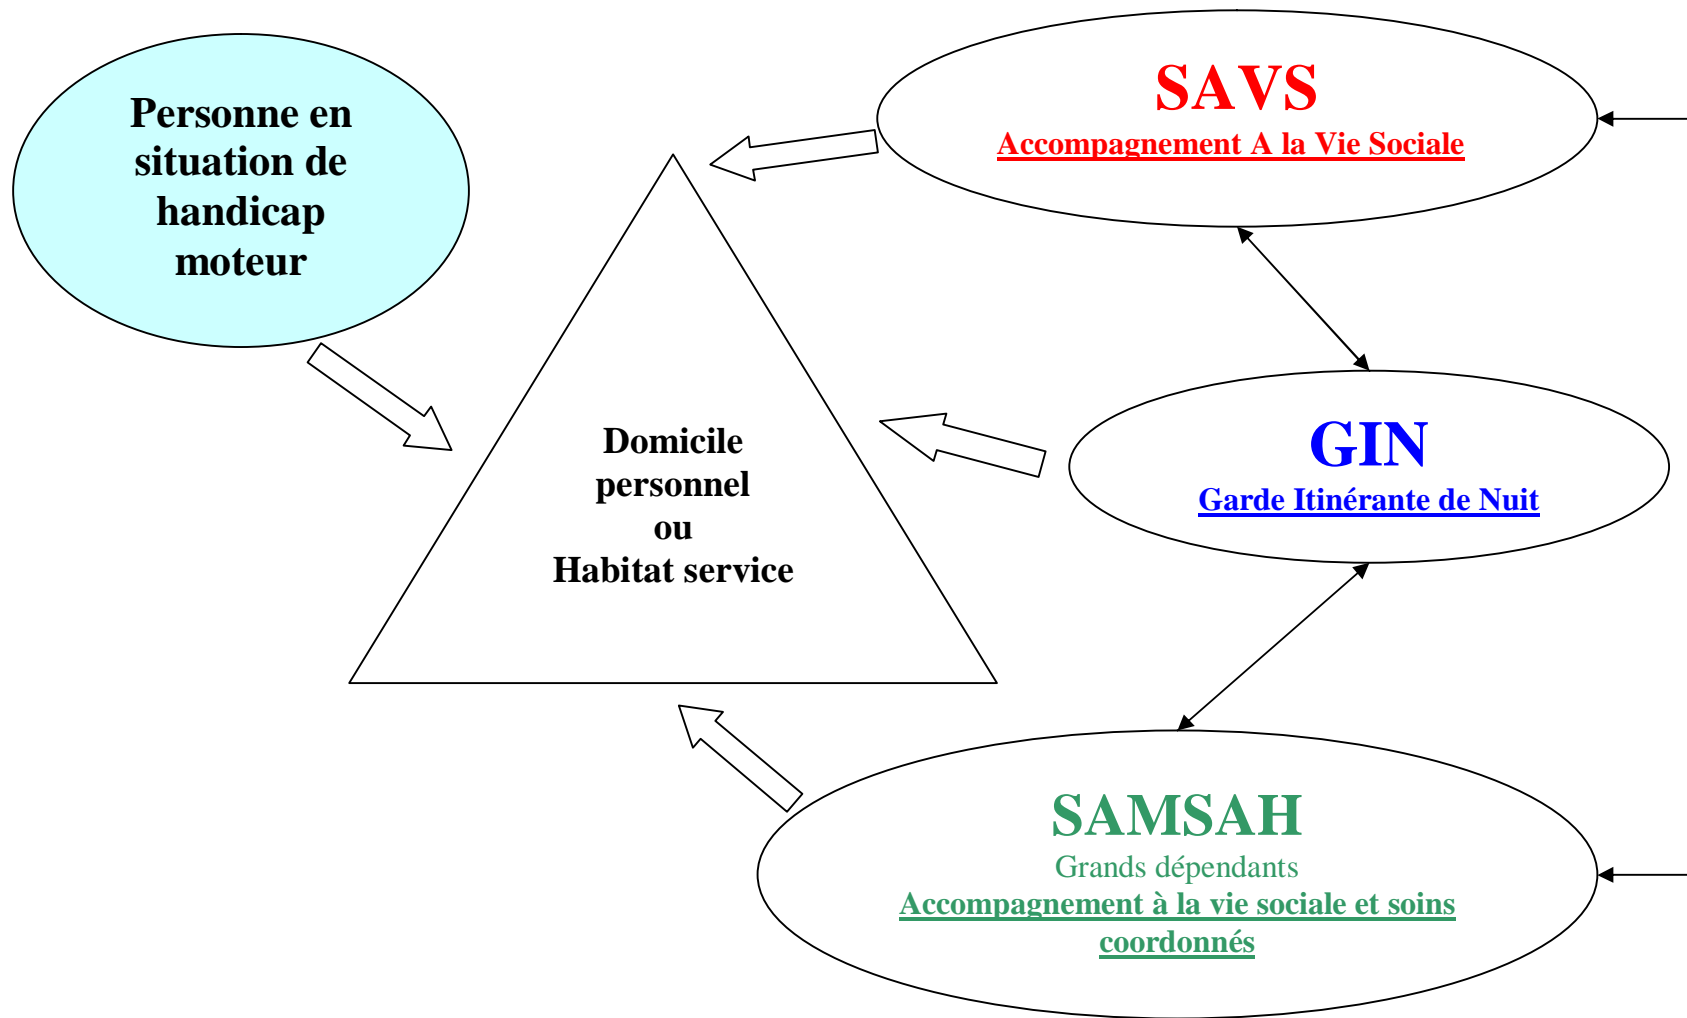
Personne en situation de handicap moteur

SAVS
Accompagnement A la Vie Sociale

Domicile personnel ou Habitat service

GIN
Garde Itinérante de Nuit

SAMSAH
Grands dépendants
Accompagnement à la vie sociale et soins coordonnés